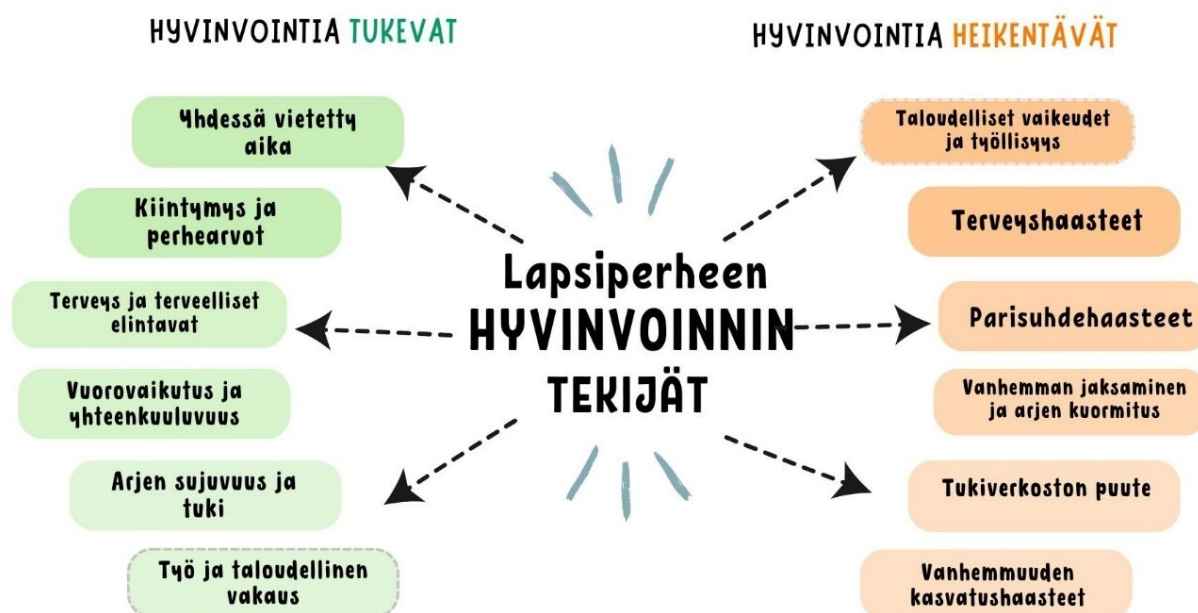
HYVINVOINTIA TUKEVAT

HYVINVOINTIA HEIKENTÄVÄT

Yhdessä vietetty aika

Kiintymys ja perhearvot

Terveys ja terveelliset elintavat

Vuorovaikutus ja yhteenkuuluvuus

Arjen sujuvuus ja tuki

Työ ja taloudellinen vakaus

Lapsiperheen HYVINVOINNIN TEKIJÄT

Taloudelliset vaikeudet ja työllisyys

Terveyshaasteet

Parisuhdehaasteet

Vanhemman jaksaminen ja arjen kuormitus

Tukiverkoston puute

Vanhemmuuden kasvatushaasteet